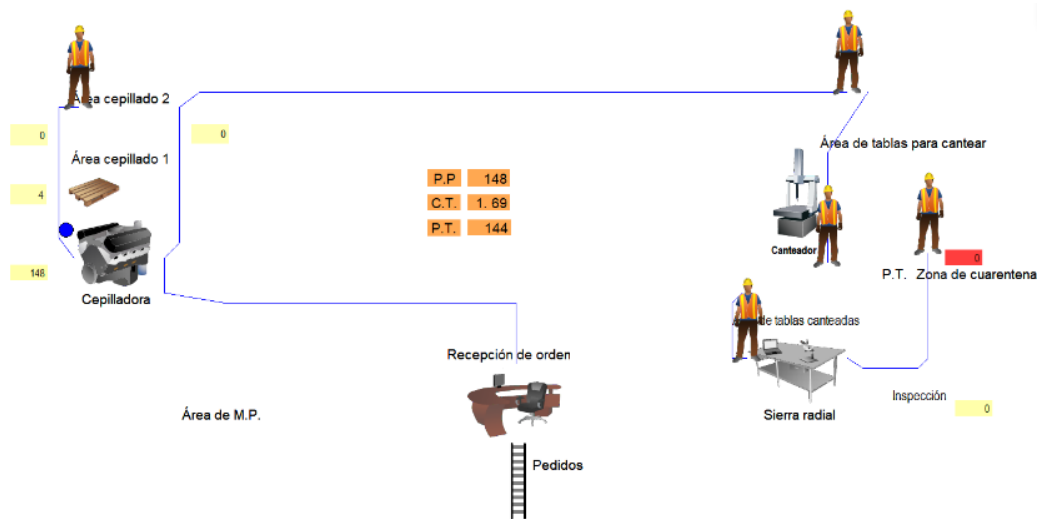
Área cepillado 2

0

0

Área cepillado 1

4

148

Cepilladora

| P.P | 148 |
|---|---|
| C.T. | 1. 69 |
| P.T. | 144 |

Área de tablas para cantear

Canteador

0

P.T. Zona de cuarentena

de tablas canteadas

Recepción de orden

Inspección

0

Sierra radial

Área de M.P.

Pedidos